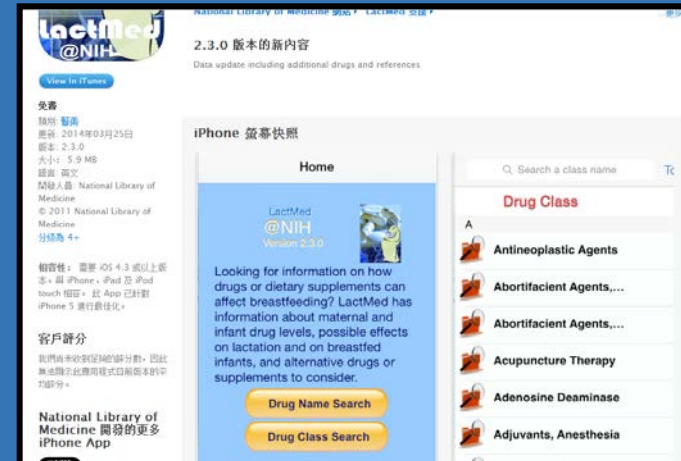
LactMed @NIH

View In iTunes

免費
類別: 醫療
更新: 2014年03月25日
版本: 2.3.0
大小: 5.9 MB
語言: 英文
開發人員: National Library of Medicine
© 2011 National Library of Medicine
分級為 4+

相容性: 需要 iOS 4.3 或以上版本。與 iPhone、iPad 及 iPod touch 相容。此 App 已針對 iPhone 5 進行最佳化。

客戶評分

我們尚未收到足夠的評分數，因此無法顯示此應用程式目前版本的平均評分。

National Library of Medicine 開發的更多 iPhone App

National Library of Medicine 網站 ▸ LactMed 支援 ▸

2.3.0 版本的新內容

Data update including additional drugs and references

iPhone 螢幕快照

Home

LactMed
@NIH
Version 2.3.0

Looking for information on how drugs or dietary supplements can affect breastfeeding? LactMed has information about maternal and infant drug levels, possible effects on lactation and on breastfed infants, and alternative drugs or supplements to consider.

Drug Name Search

Drug Class Search

Search a class name

To

Drug Class

A

Antineoplastic Agents

Abortifacient Agents,...

Abortifacient Agents,...

Acupuncture Therapy

Adenosine Deaminase

Adjuvants, Anesthesia